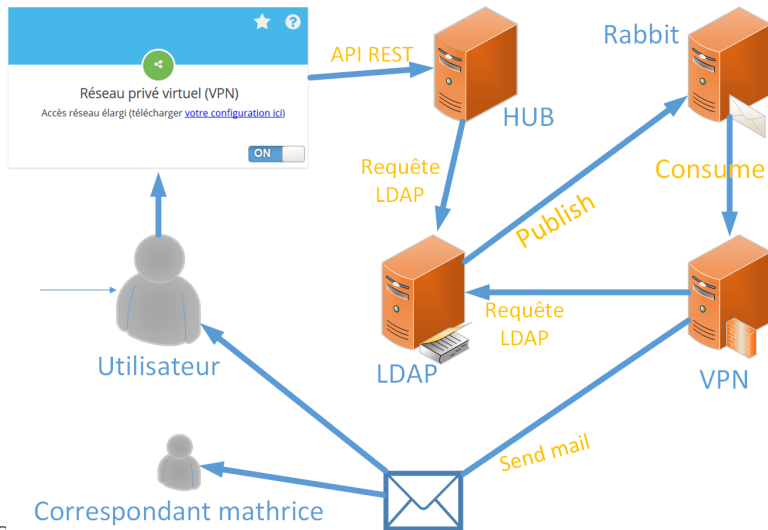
Réseau privé virtuel (VPN)

Accès réseau élargi (télécharger votre configuration ici)

ON

API REST

HUB

Rabbit

Requête LDAP

Publish

Consume

LDAP

Requête LDAP

VPN

Utilisateur

Send mail

Correspondant mathrice